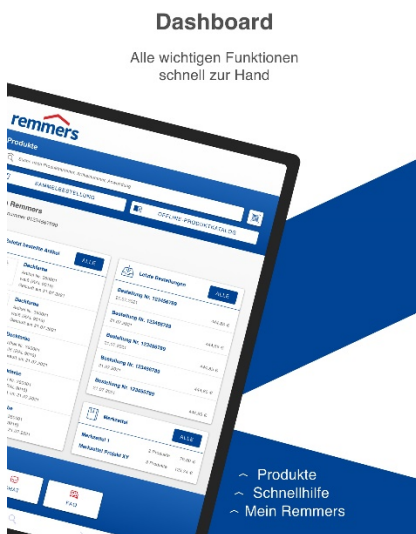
Dashboard

Alle wichtigen Funktionen schnell zur Hand

remmers

Produkte

SAMMELBESTELLUNG

OFFLINE-PRODUKTKATALOG

Remmers

Zuletzt bestellte Artikel

ALLE

Dachfarbe

Dachfarbe

Letzte Bestellungen

ALLE

Bestellung Nr. 123456789

Bestellung Nr. 123456789

Bestellung Nr. 123456789

Bestellung Nr. 123456789

Merkzettel

ALLE

Merkzettel 1

Merkzettel Projekt XY

Produkte
Schnellhilfe
Mein Remmers